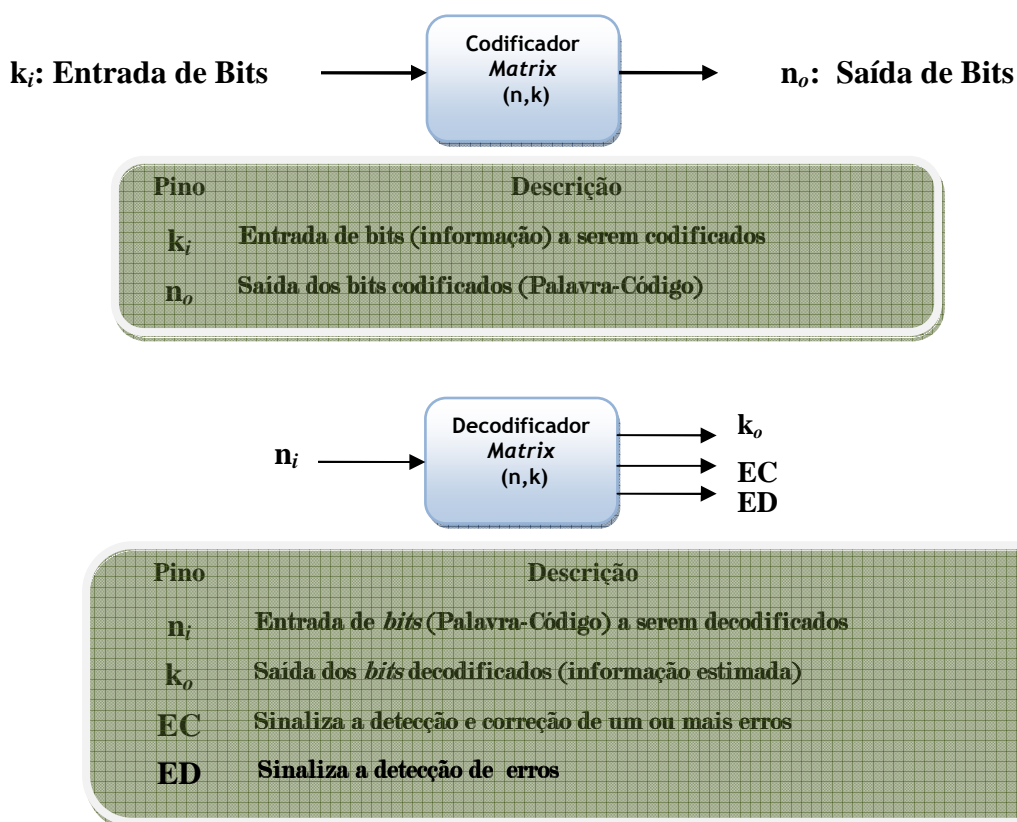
$k_i$: Entrada de Bits

Codificador
*Matrix*
(n,k)

$n_o$: Saída de Bits

| Pino | Descrição |
|---|---|
| $k_i$ | Entrada de bits (informação) a serem codificados |
| $n_o$ | Saída dos bits codificados (Palavra-Código) |

$n_i$

Decodificador
*Matrix*
(n,k)

$k_o$
EC
ED

| Pino | Descrição |
|---|---|
| $n_i$ | Entrada de *bits* (Palavra-Código) a serem decodificados |
| $k_o$ | Saída dos *bits* decodificados (informação estimada) |
| EC | Sinaliza a detecção e correção de um ou mais erros |
| ED | Sinaliza a detecção de erros |